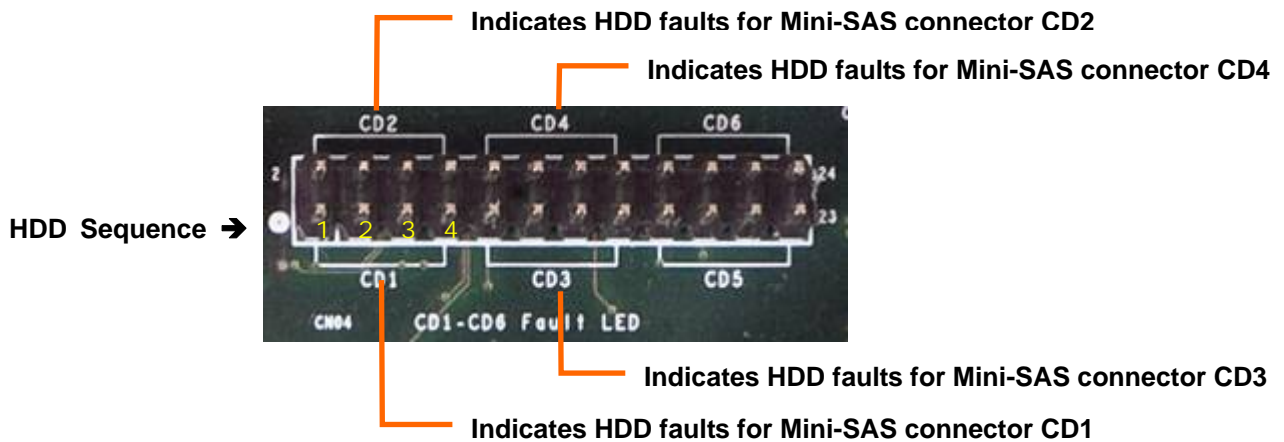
Indicates HDD faults for Mini-SAS connector CD2

Indicates HDD faults for Mini-SAS connector CD4

CD2
CD4
CD6
2
24
23
HDD Sequence ➔
1 2 3 4
CD1
CD3
CD5
CN04
CD1-CD6 Fault LED

Indicates HDD faults for Mini-SAS connector CD3

Indicates HDD faults for Mini-SAS connector CD1